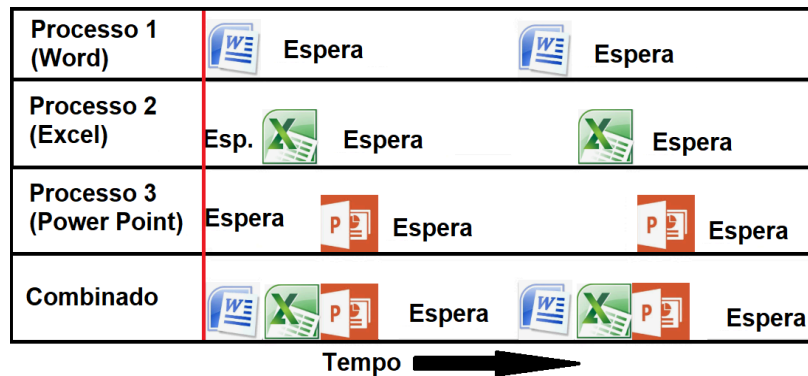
| Processo 1 (Word) | W Espera W Espera |
|---|---|
| Processo 2 (Excel) | Esp. X Espera X Espera |
| Processo 3 (Power Point) | Espera P Espera P Espera |
| Combinado | W X P Espera W X P Espera |

Tempo